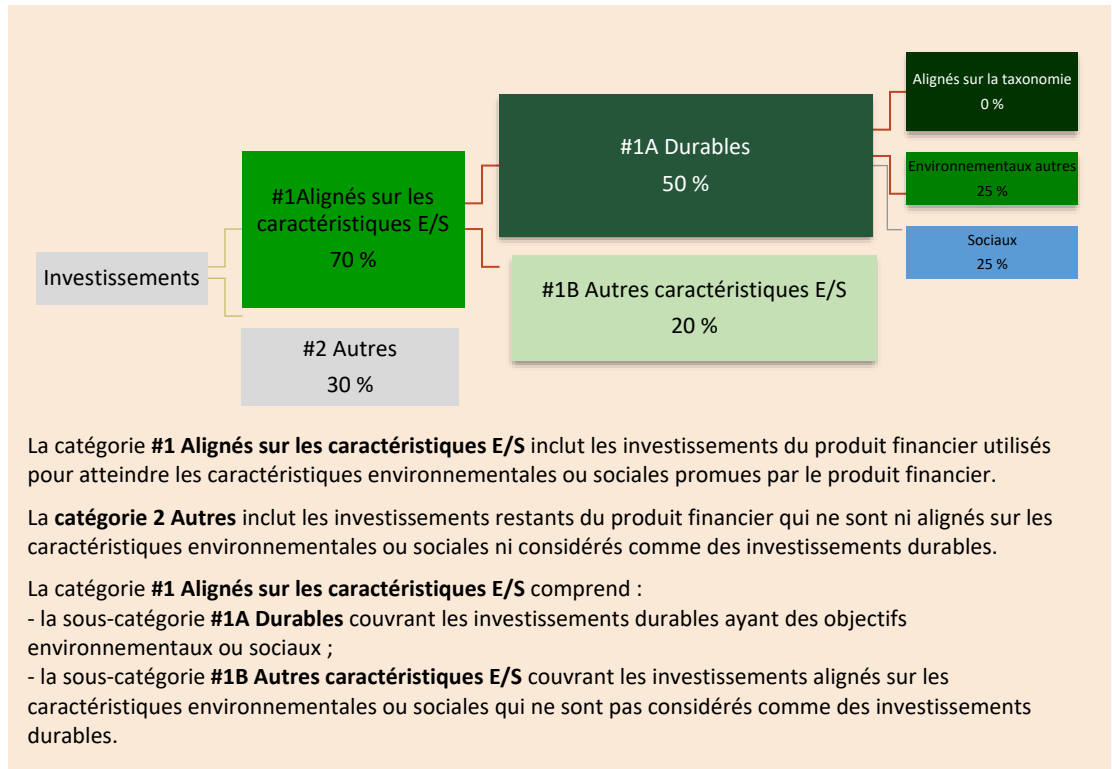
Investissements

#1Alignés sur les caractéristiques E/S
70 %

#2 Autres
30 %

#1A Durables
50 %

#1B Autres caractéristiques E/S
20 %

Alignés sur la taxonomie
0 %

Environnementaux autres
25 %

Sociaux
25 %

La catégorie **#1 Alignés sur les caractéristiques E/S** inclut les investissements du produit financier utilisés pour atteindre les caractéristiques environnementales ou sociales promues par le produit financier.

La **catégorie 2 Autres** inclut les investissements restants du produit financier qui ne sont ni alignés sur les caractéristiques environnementales ou sociales ni considérés comme des investissements durables.

La catégorie **#1 Alignés sur les caractéristiques E/S** comprend :
- la sous-catégorie **#1A Durables** couvrant les investissements durables ayant des objectifs environnementaux ou sociaux ;
- la sous-catégorie **#1B Autres caractéristiques E/S** couvrant les investissements alignés sur les caractéristiques environnementales ou sociales qui ne sont pas considérés comme des investissements durables.